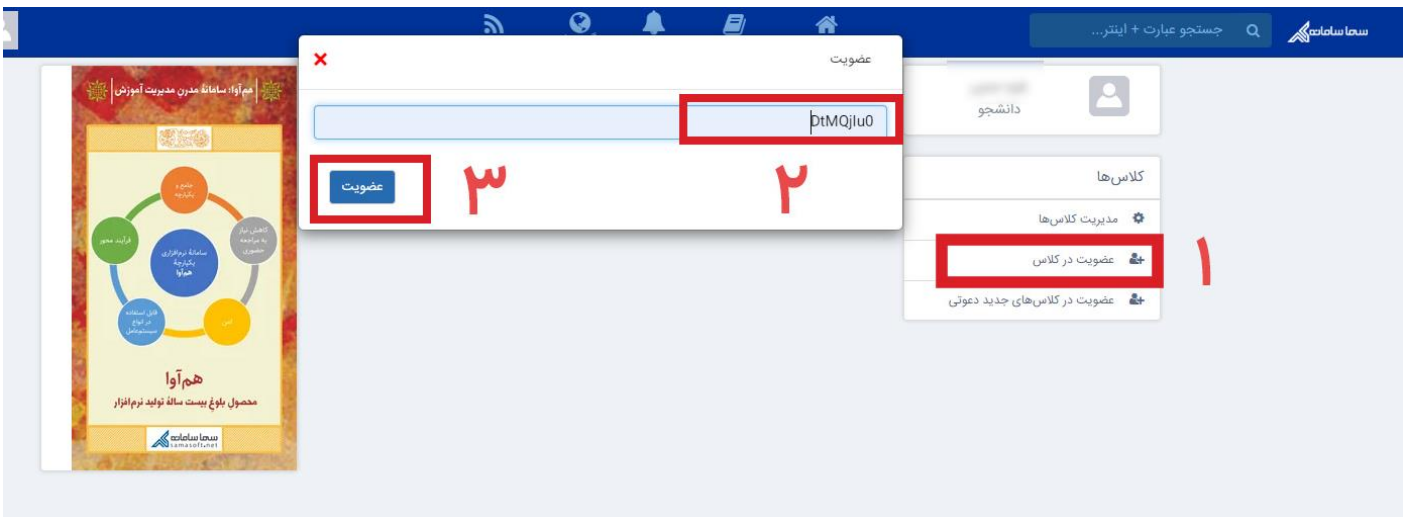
سما سامانه
جستجو عبارت + اینتر...

عضویت
×
DtMQjlu0
۲
عضویت
۳

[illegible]
دانشجو

کلاس‌ها
مدیریت کلاس‌ها
عضویت در کلاس
۱
عضویت در کلاس‌های جدید دعوتی

هم‌آوا: سامانهٔ مدرن مدیریت آموزش
جامع و یکپارچه
کاهش نیاز به مراجعه حضوری
امن
قابل استفاده در انواع سیستم‌عامل
فرآیند محور
سامانهٔ نرم‌افزاری یکپارچهٔ هم‌آوا
هم‌آوا
محصول بلوغ بیست سالهٔ تولید نرم‌افزار
سما سامانه
samasoft.net